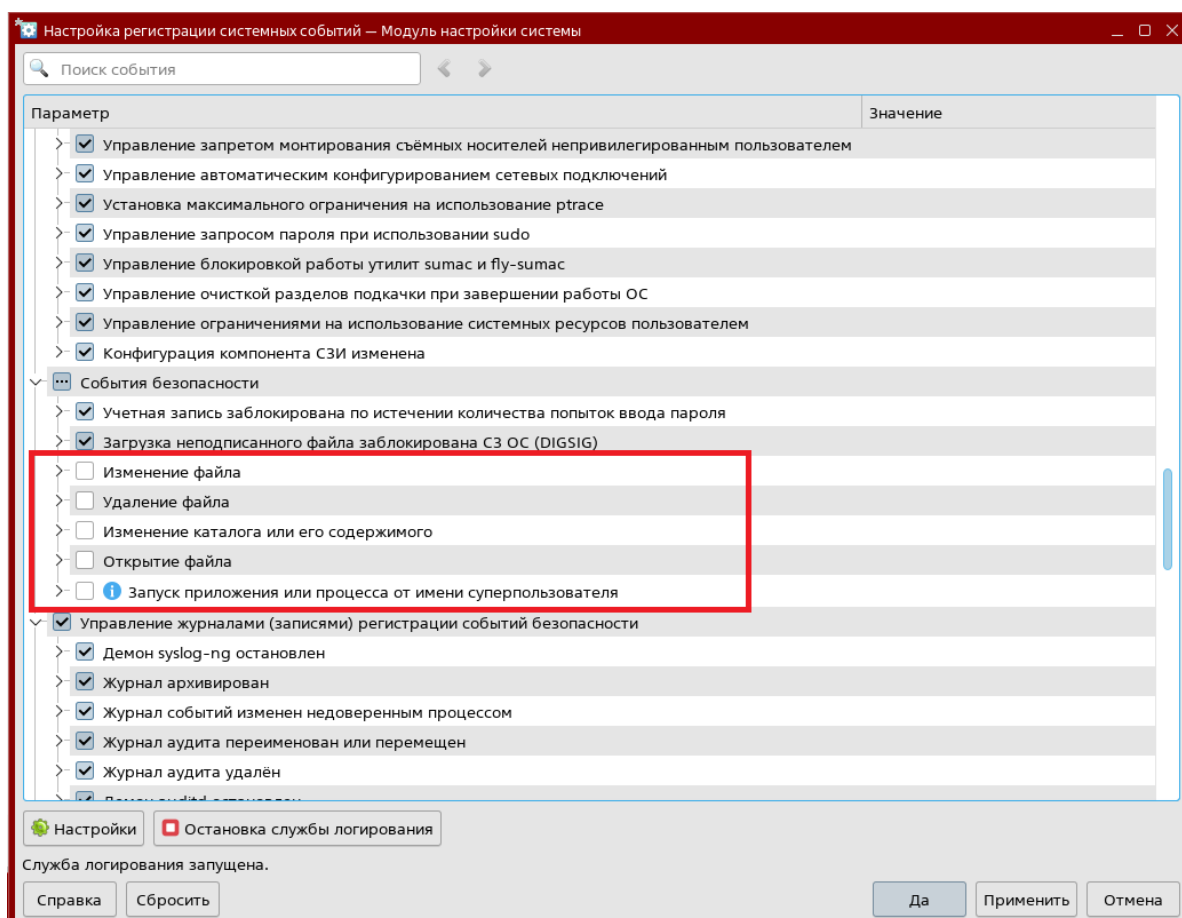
Настройка регистрации системных событий — Модуль настройки системы

Поиск события

| Параметр | Значение |
|---|---|
| Управление запретом монтирования съёмных носителей непривилегированным пользователем | |
| Управление автоматическим конфигурированием сетевых подключений | |
| Установка максимального ограничения на использование ptrace | |
| Управление запросом пароля при использовании sudo | |
| Управление блокировкой работы утилит sumac и fly-sumac | |
| Управление очисткой разделов подкачки при завершении работы ОС | |
| Управление ограничениями на использование системных ресурсов пользователем | |
| Конфигурация компонента СЗИ изменена | |
| События безопасности | |
| Учетная запись заблокирована по истечении количества попыток ввода пароля | |
| Загрузка неподписанного файла заблокирована СЗ ОС (DIGSIG) | |
| Изменение файла | |
| Удаление файла | |
| Изменение каталога или его содержимого | |
| Открытие файла | |
| Запуск приложения или процесса от имени суперпользователя | |
| Управление журналами (записями) регистрации событий безопасности | |
| Демон syslog-ng остановлен | |
| Журнал архивирован | |
| Журнал событий изменен недоверенным процессом | |
| Журнал аудита переименован или перемещен | |
| Журнал аудита удалён | |
| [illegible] | |

Настройки
Остановка службы логирования

Служба логирования запущена.

Справка
Сбросить
Да
Применить
Отмена